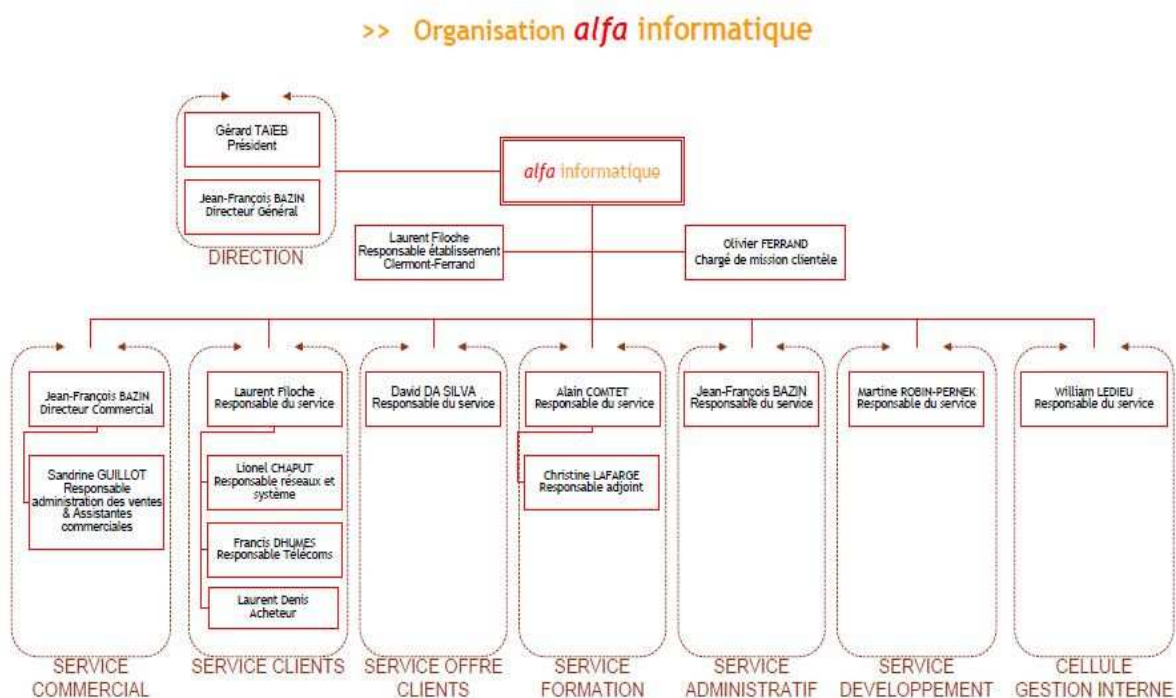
>> Organisation alfa informatique

Gérard TAIEB
Président

Jean-François BAZIN
Directeur Général

DIRECTION

alfa informatique

Laurent Filoche
Responsable établissement
Clermont-Ferrand

Olivier FERRAND
Chargé de mission clientèle

Jean-François BAZIN
Directeur Commercial

Sandrine GUILLOT
Responsable administration des ventes & Assistantes commerciales

SERVICE COMMERCIAL

Laurent Filoche
Responsable du service

Lionel CHAPUT
Responsable réseaux et système

Francis DHUMES
Responsable Télécoms

Laurent Denis
Acheteur

SERVICE CLIENTS

David DA SILVA
Responsable du service

SERVICE OFFRE CLIENTS

Alain COMTET
Responsable du service

Christine LAFARGE
Responsable adjoint

SERVICE FORMATION

Jean-François BAZIN
Responsable du service

SERVICE ADMINISTRATIF

Martine ROBIN-PERNEK
Responsable du service

SERVICE DEVELOPPEMENT

William LEDIEU
Responsable du service

CELLULE GESTION INTERNE